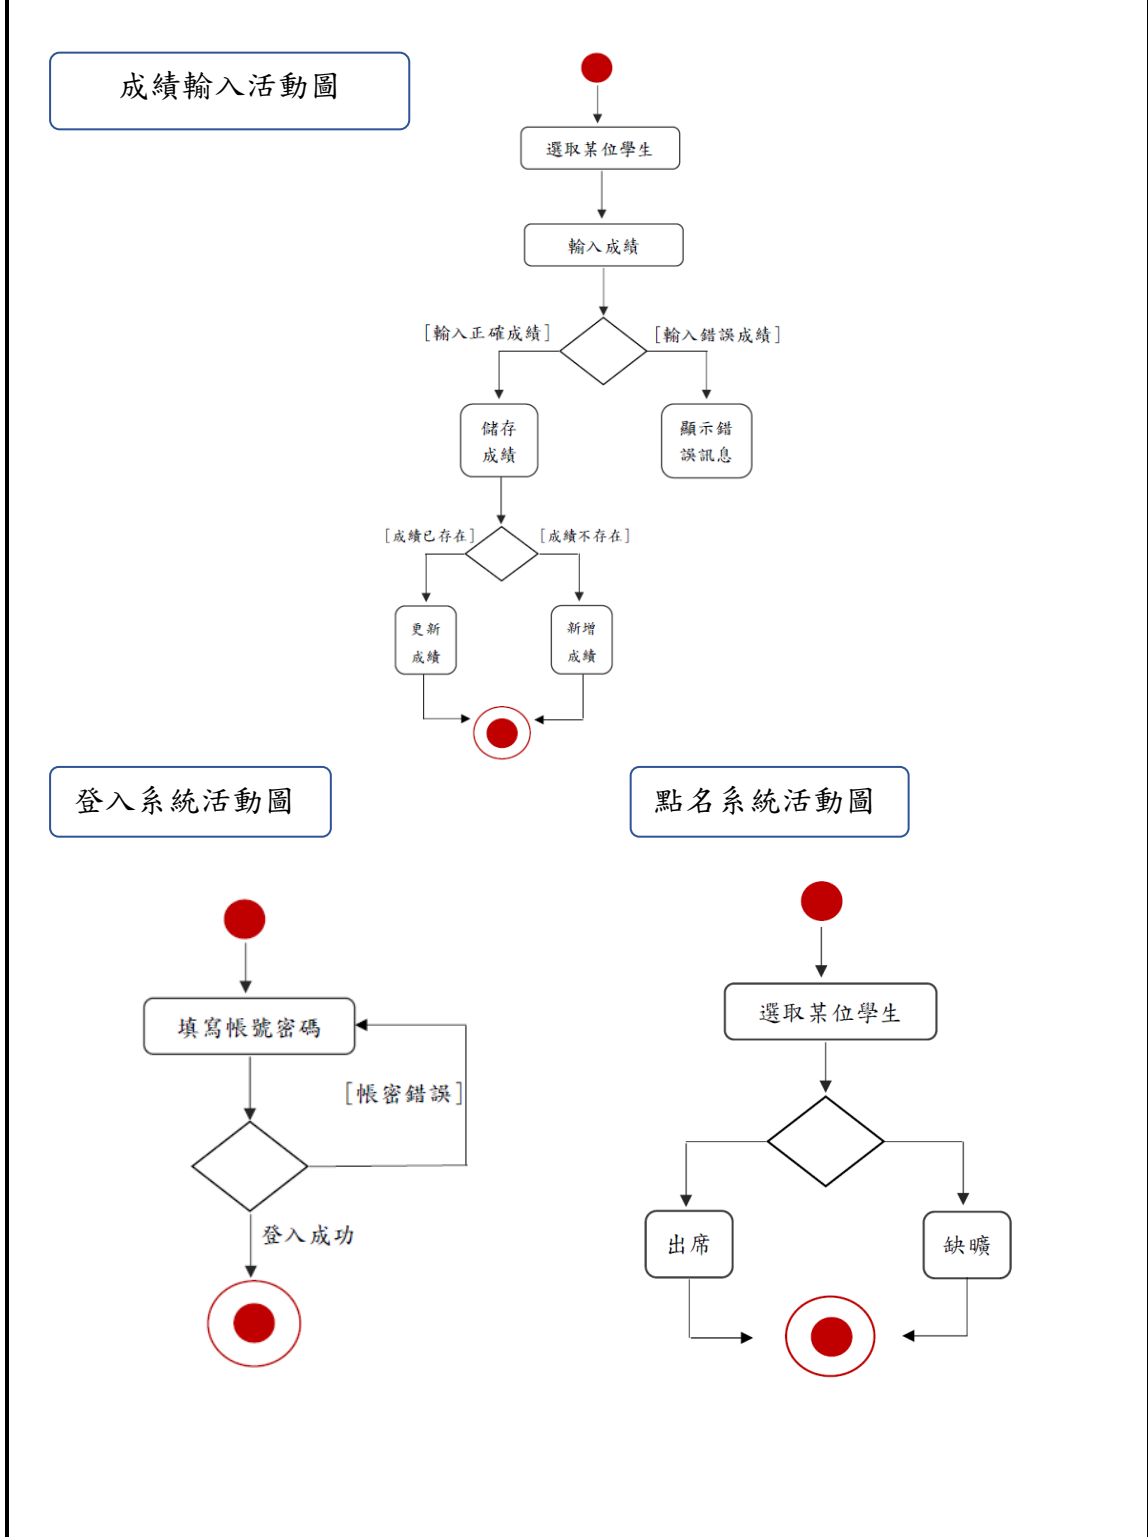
成績輸入活動圖

選取某位學生

輸入成績

[輸入正確成績]

[輸入錯誤成績]

儲存成績

顯示錯誤訊息

[成績已存在]

[成績不存在]

更新成績

新增成績

登入系統活動圖

填寫帳號密碼

[帳密錯誤]

登入成功

點名系統活動圖

選取某位學生

出席

缺曠